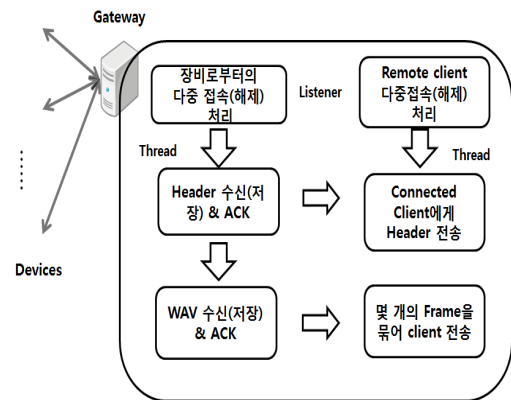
Gateway

Devices

장비로부터의 다중 접속(해제) 처리

Listener

Remote client 다중접속(해제) 처리

Thread

Thread

Header 수신(저장) & ACK

Connected Client에게 Header 전송

WAV 수신(저장) & ACK

몇 개의 Frame을 묶어 client 전송